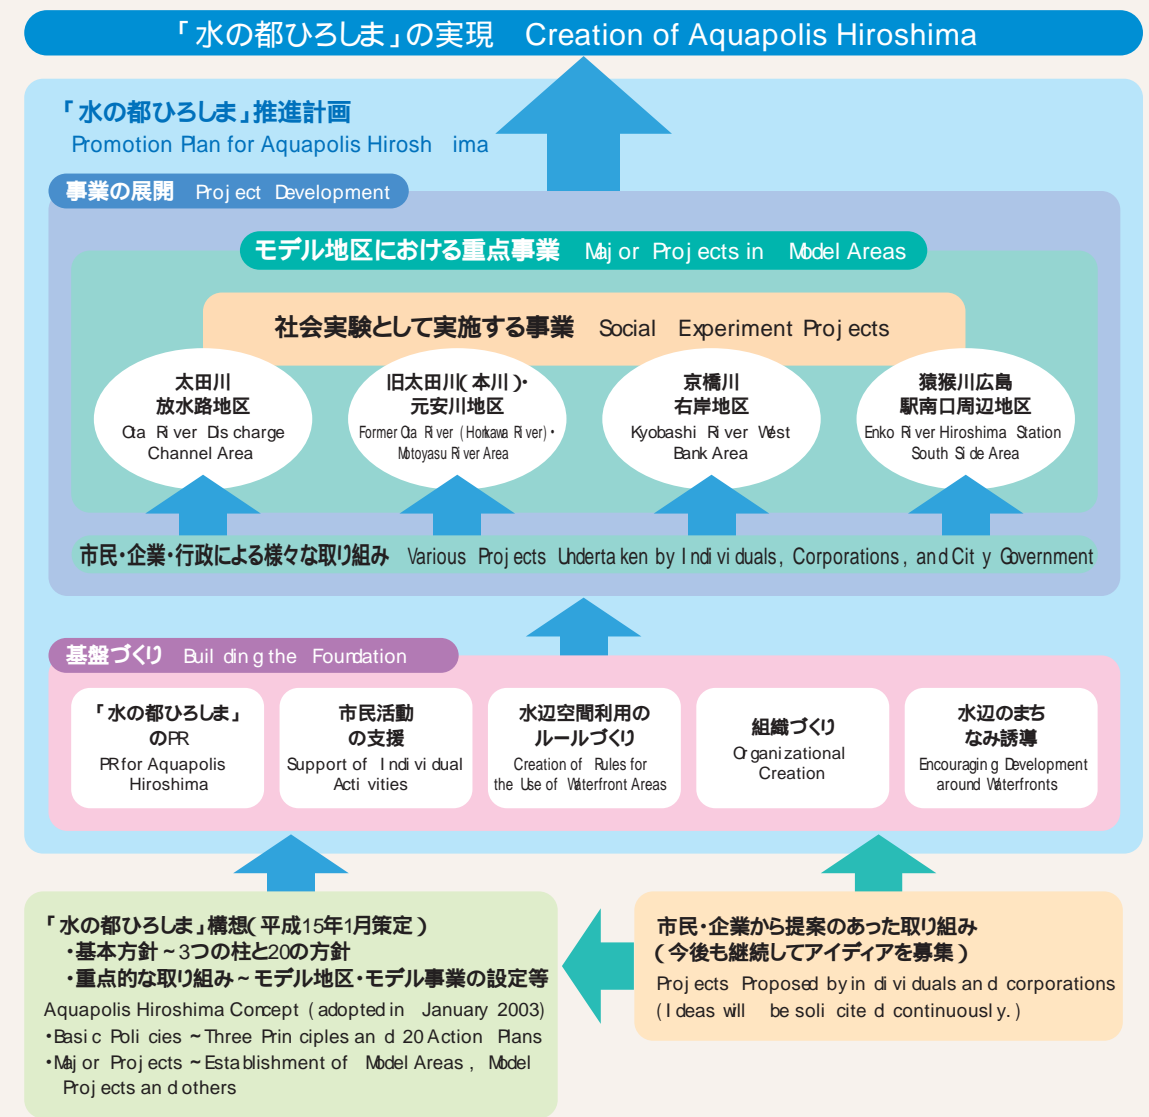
「水の都ひろしま」の実現 Creation of Aquapolis Hiroshima

「水の都ひろしま」推進計画
Promotion Plan for Aquapolis Hiroshima

事業の展開 Project Development

モデル地区における重点事業 Major Projects in Model Areas

社会実験として実施する事業 Social Experiment Projects

太田川
放水路地区
Ota River Discharge Channel Area

旧太田川(本川)・
元安川地区
Former Ota River (Honkawa River)・Motoyasu River Area

京橋川
右岸地区
Kyobashi River West Bank Area

猿猴川広島
駅南口周辺地区
Enko River Hiroshima Station South Side Area

市民・企業・行政による様々な取り組み Various Projects Undertaken by Individuals, Corporations, and City Government

基盤づくり Building the Foundation

「水の都ひろしま」
のPR
PR for Aquapolis Hiroshima

市民活動
の支援
Support of Individual Activities

水辺空間利用の
ルールづくり
Creation of Rules for the Use of Waterfront Areas

組織づくり
Organizational Creation

水辺のまち
なみ誘導
Encouraging Development around Waterfronts

「水の都ひろしま」構想(平成15年1月策定)
・基本方針～3つの柱と20の方針
・重点的な取り組み～モデル地区・モデル事業の設定等
Aquapolis Hiroshima Concept (adopted in January 2003)
・Basic Policies ~ Three Principles and 20 Action Plans
・Major Projects ~ Establishment of Model Areas, Model Projects and others

市民・企業から提案のあった取り組み
(今後も継続してアイディアを募集)
Projects Proposed by individuals and corporations
(Ideas will be solicited continuously.)